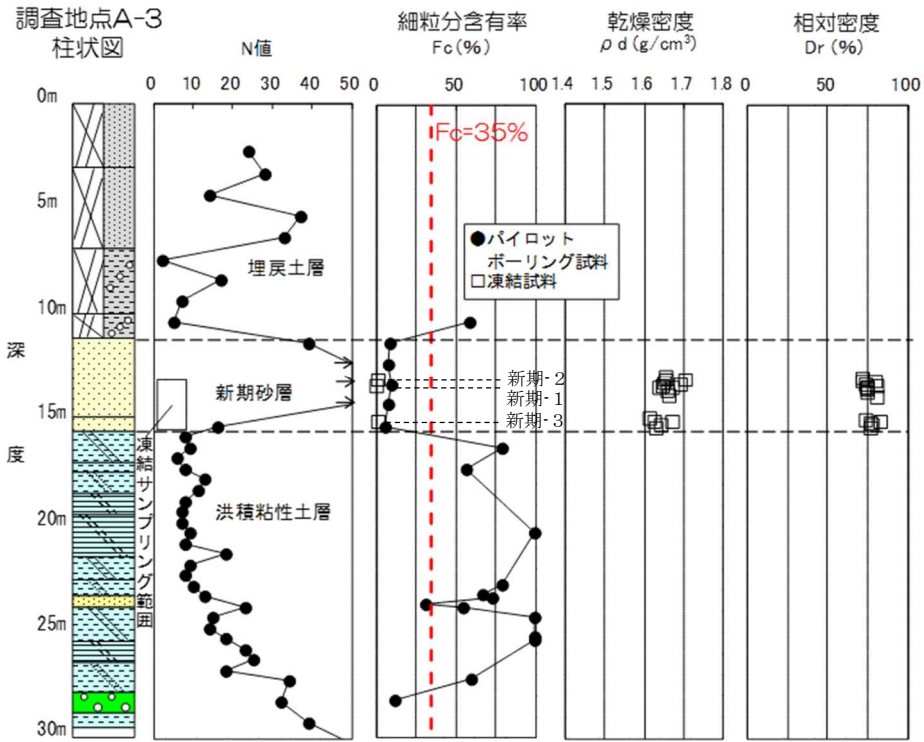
調査地点A-3
柱状図

N値

0 10 20 30 40 50

細粒分含有率
Fc(%)

0 50 100

乾燥密度
ρd (g/cm³)

1.4 1.5 1.6 1.7 1.8

相対密度
Dr (%)

0 50 100

0m
5m
10m
15m
20m
25m
30m

深
度

Fc=35%

●パイロット
ボーリング試料
□凍結試料

埋戻土層

新期砂層

洪積粘性土層

凍結サンプリング範囲

新期-2
新期-1
新期-3